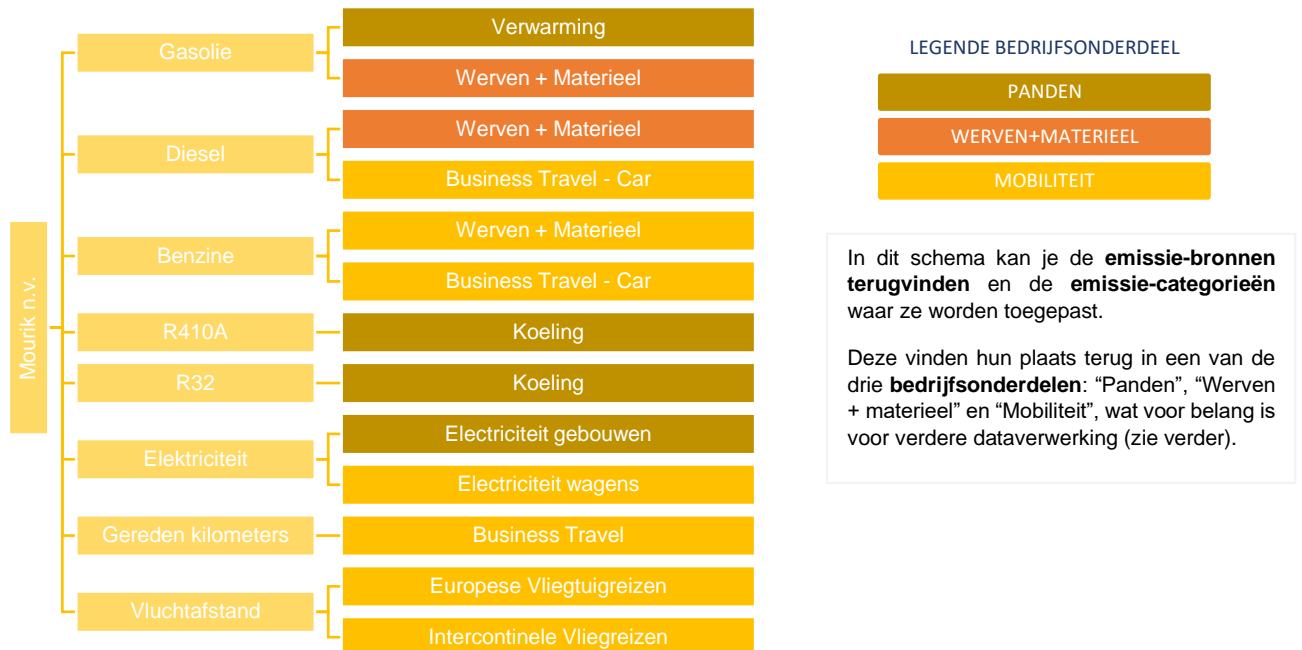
Mourik n.v.

Gasolie
Verwarming
Werven + Materieel

Diesel
Werven + Materieel
Business Travel - Car

Benzine
Werven + Materieel
Business Travel - Car

R410A
Koeling

R32
Koeling

Elektriciteit
Electriciteit gebouwen
Electriciteit wagens

Gereden kilometers
Business Travel

Vluchtafstand
Europese Vliegtuigreizen
Intercontinele Vliegreizen

LEGENDE BEDRIJFSONDERDEEL
PANDEN
WERVEN+MATERIEEL
MOBILITEIT

In dit schema kan je de **emissie-bronnen terugvinden** en de **emissie-categorieën** waar ze worden toegepast.

Deze vinden hun plaats terug in een van de drie **bedrijfsonderdelen**: “Panden”, “Werven + materieel” en “Mobiliteit”, wat voor belang is voor verdere dataverwerking (zie verder).